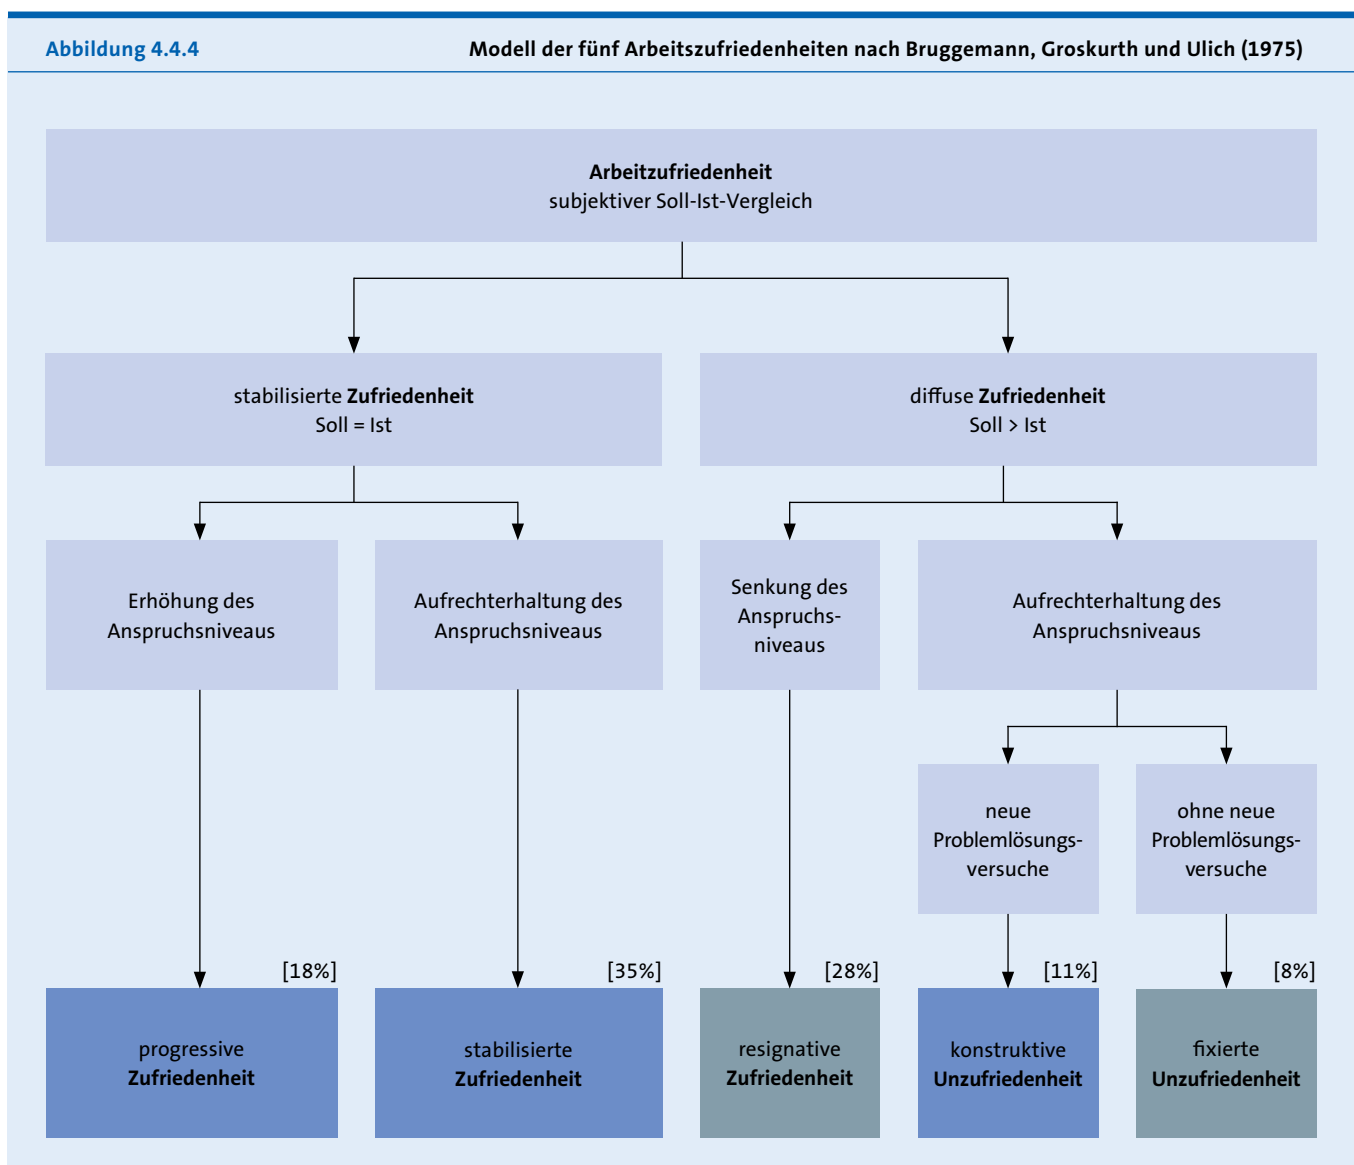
Abbildung 4.4.4

Modell der fünf Arbeitszufriedenheiten nach Bruggemann, Groskurth und Ulich (1975)

**Arbeitzufriedenheit**
subjektiver Soll-Ist-Vergleich

stabilisierte **Zufriedenheit**
Soll = Ist

diffuse **Zufriedenheit**
Soll > Ist

Erhöhung des Anspruchsniveaus

Aufrechterhaltung des Anspruchsniveaus

Senkung des Anspruchsniveaus

Aufrechterhaltung des Anspruchsniveaus

neue Problemlösungsversuche

ohne neue Problemlösungsversuche

[18%]

[35%]

[28%]

[11%]

[8%]

progressive **Zufriedenheit**

stabilisierte **Zufriedenheit**

resignative **Zufriedenheit**

konstruktive **Unzufriedenheit**

fixierte **Unzufriedenheit**